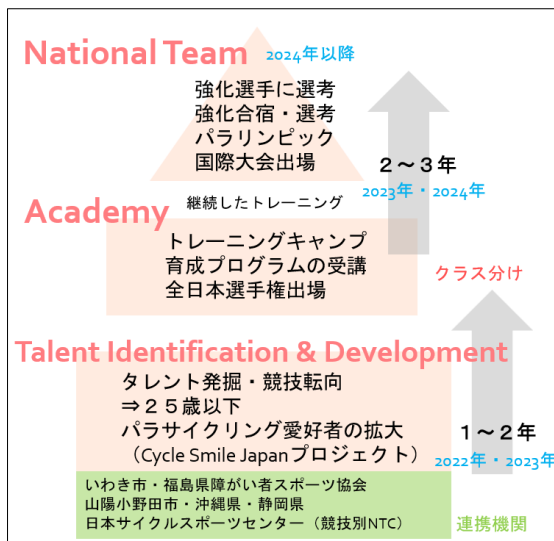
National Team 2024年以降

強化選手に選考
強化合宿・選考
パラリンピック
国際大会出場

２～３年
2023年・2024年

継続したトレーニング

Academy

トレーニングキャンプ
育成プログラムの受講
全日本選手権出場

クラス分け

Talent Identification & Development

タレント発掘・競技転向
⇒２５歳以下
パラサイクリング愛好者の拡大
（Cycle Smile Japanプロジェクト）

１～２年
2022年・2023年

いわき市・福島県障がい者スポーツ協会
山陽小野田市・沖縄県・静岡県
日本サイクルスポーツセンター（競技別NTC）

連携機関